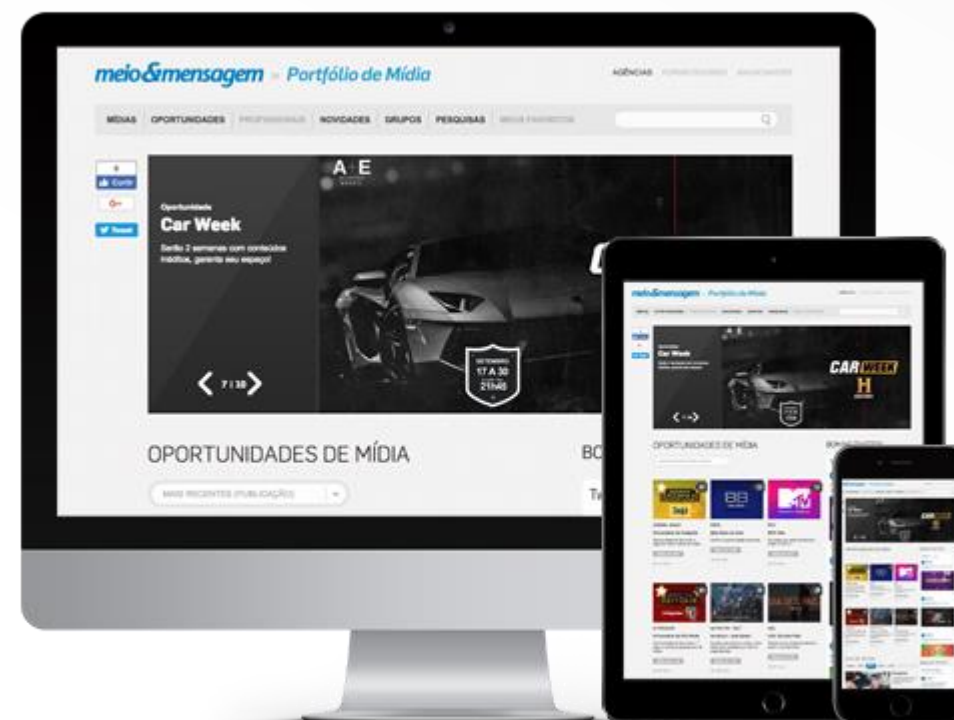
meio&mensagem » Portfólio de Mídia

AGÊNCIAS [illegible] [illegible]

MÍDIAS OPORTUNIDADES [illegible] NOVIDADES GRUPOS PESQUISAS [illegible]

0 Curtir

G+

Tweet

A E

Oportunidade

Car Week

Serão 2 semanas com conteúdos inéditos, garanta seu espaço!

7 | 30

SETEMBRO 17 A 30 21h45

OPORTUNIDADES DE MÍDIA

MAIS RECENTES (PUBLICAÇÃO)

BO

meio&mensagem » Portfólio de Mídia

CAR WEEK

H

OPORTUNIDADES DE MÍDIA

CAR